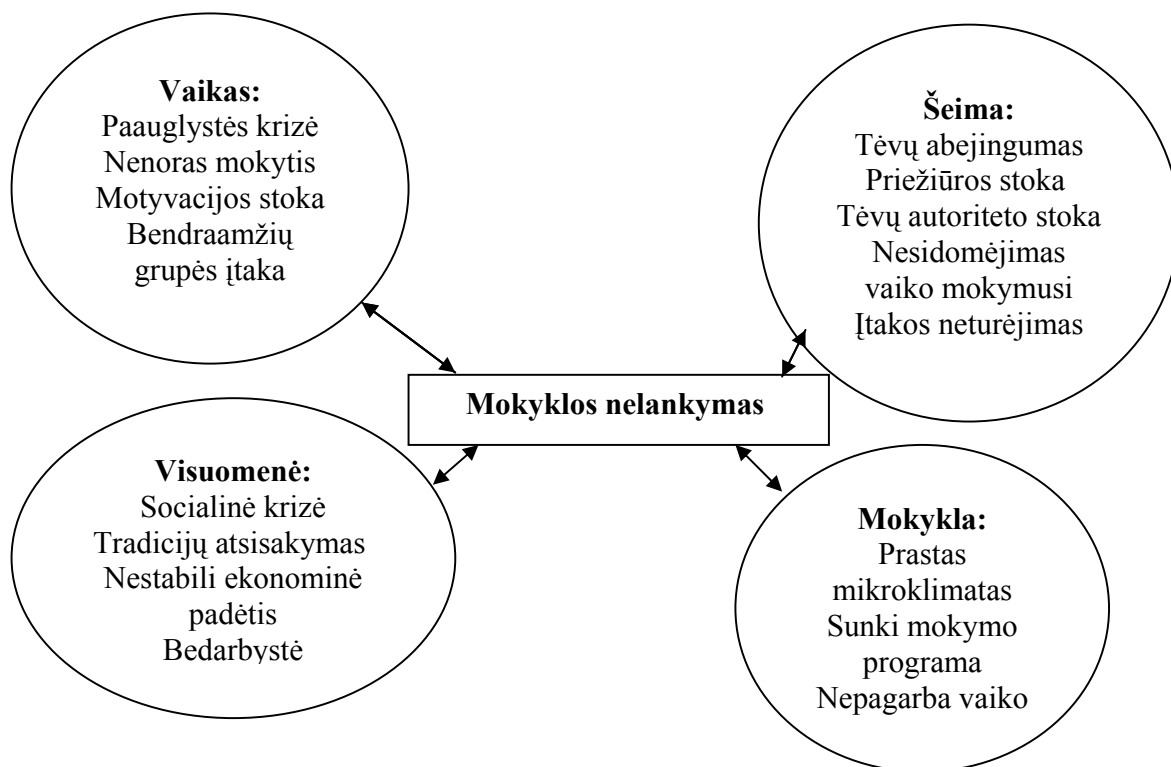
Vaikas:
Paauglystės krizė
Nenoras mokytis
Motyvacijos stoka
Bendraamžių grupės įtaka

Šeima:
Tėvų abejingumas
Priežiūros stoka
Tėvų autoriteto stoka
Nesidomėjimas vaiko mokymusi
Įtakos neturėjimas

Mokyklos nelankymas

Visuomenė:
Socialinė krizė
Tradicijų atsisakymas
Nestabili ekonominė padėtis
Bedarbystė

Mokykla:
Prastas mikroklimatas
Sunki mokymo programa
Nepagarba vaiko